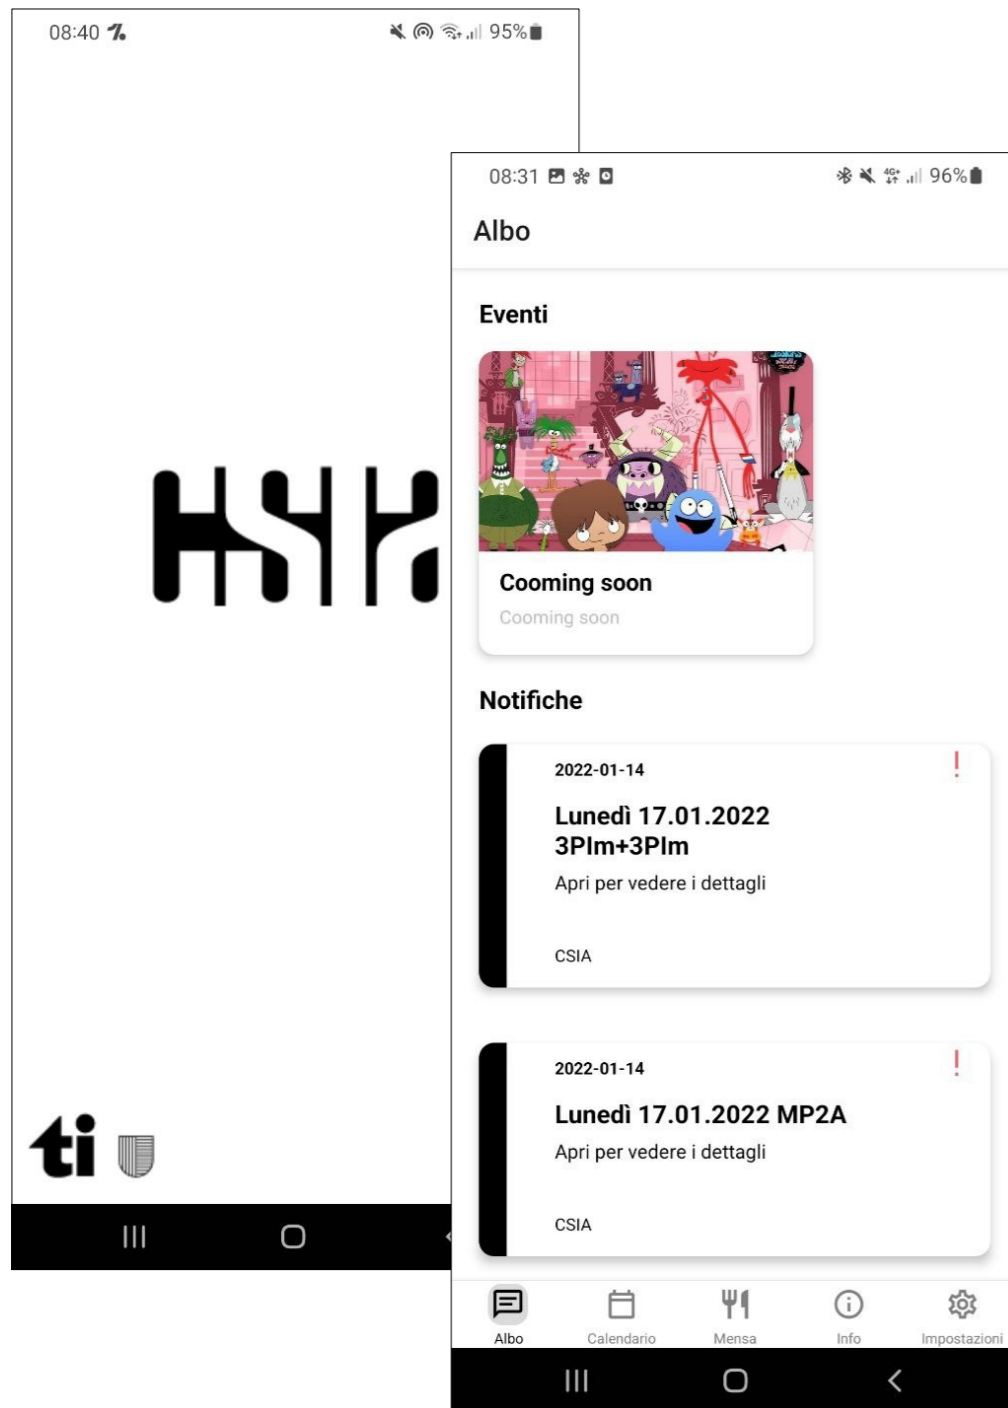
08:40 95%

ti

08:31 96%

Albo

Eventi

Cooming soon

Cooming soon

Notifiche

2022-01-14

Lunedì 17.01.2022 3PIm+3PIm

Apri per vedere i dettagli

CSIA

2022-01-14

Lunedì 17.01.2022 MP2A

Apri per vedere i dettagli

CSIA

Albo Calendario Mensa Info Impostazioni